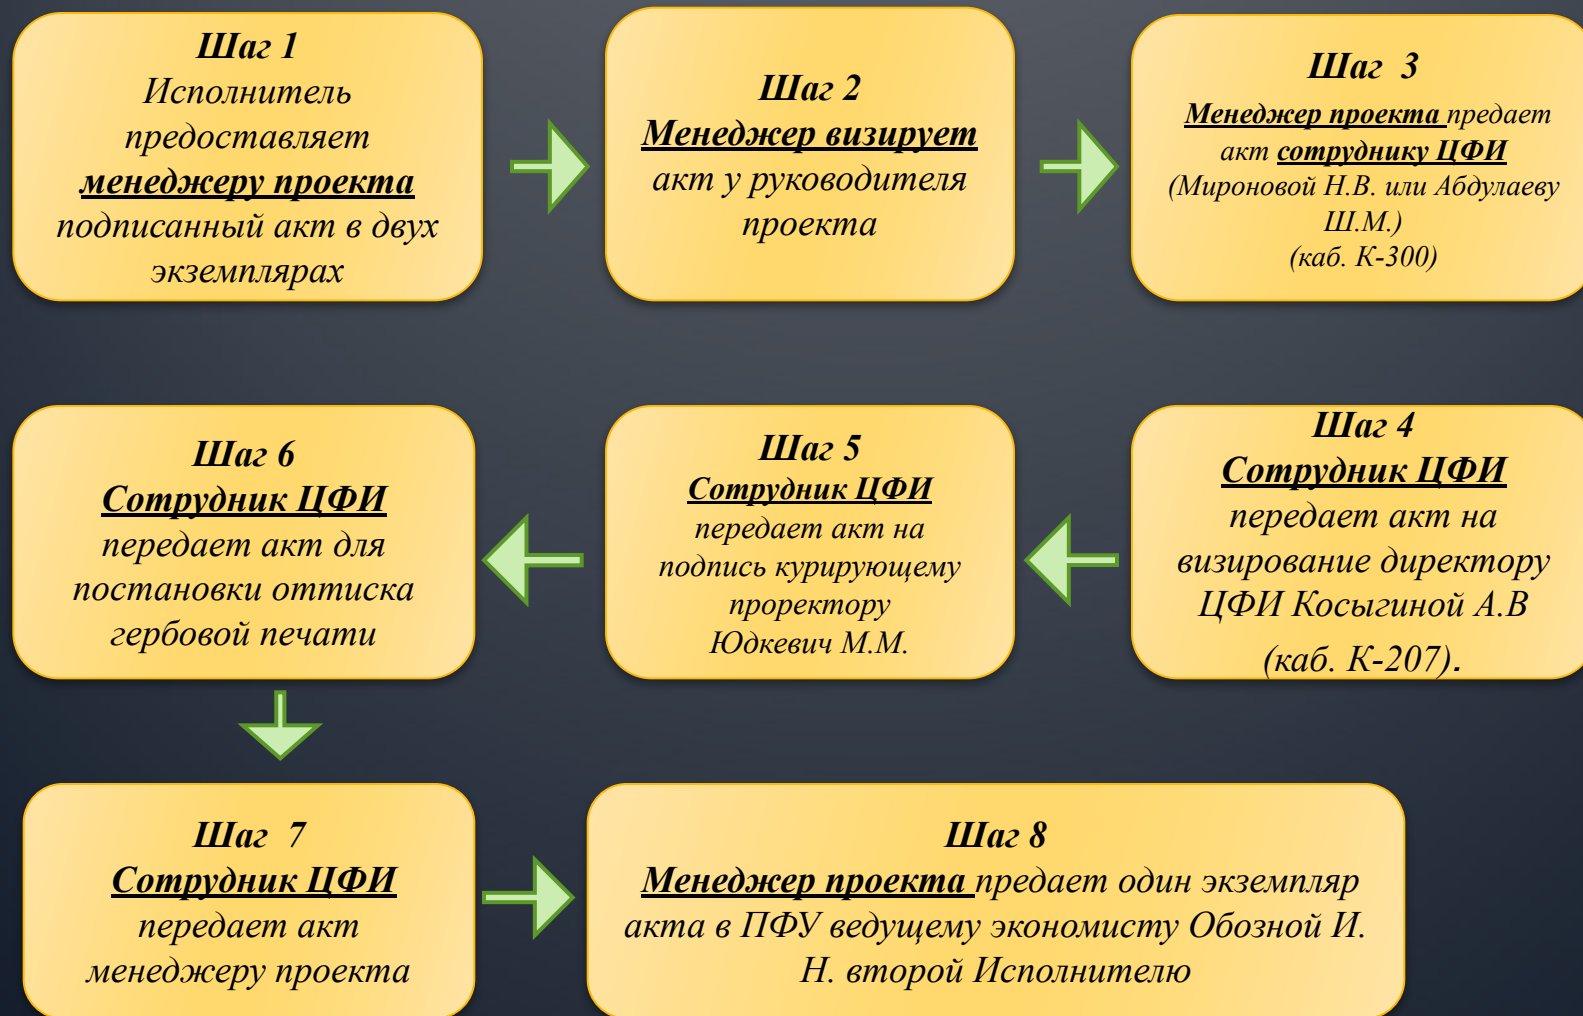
Шаг 1
Исполнитель предоставляет менеджеру проекта подписанный акт в двух экземплярах

Шаг 2
Менеджер визирует акт у руководителя проекта

Шаг 3
Менеджер проекта предает акт сотруднику ЦФИ (Мироновой Н.В. или Абдулаеву Ш.М.) (каб. К-300)

Шаг 4
Сотрудник ЦФИ передает акт на визирование директору ЦФИ Косыгиной А.В (каб. К-207).

Шаг 5
Сотрудник ЦФИ передает акт на подпись курирующему проректору Юдкевич М.М.

Шаг 6
Сотрудник ЦФИ передает акт для постановки оттиска гербовой печати

Шаг 7
Сотрудник ЦФИ передает акт менеджеру проекта

Шаг 8
Менеджер проекта предает один экземпляр акта в ПФУ ведущему экономисту Обозной И. Н. второй Исполнителю